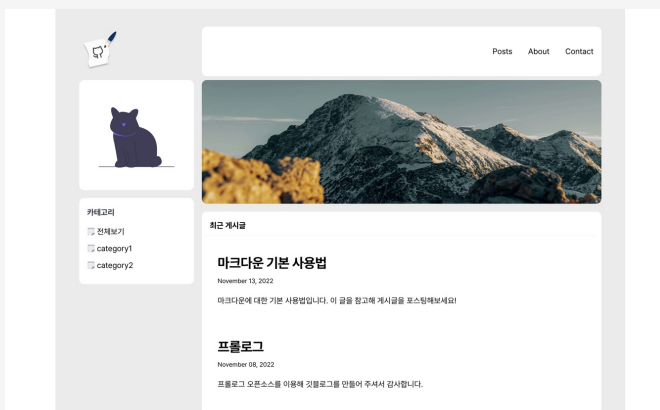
Posts About Contact

카테고리

전체보기

category1

category2

최근 게시글

마크다운 기본 사용법

November 13, 2022

마크다운에 대한 기본 사용법입니다. 이 글을 참고해 게시글을 포스팅해보세요!

프롤로그

November 08, 2022

프롤로그 오픈소스를 이용해 깃블로그를 만들어 주셔서 감사합니다.